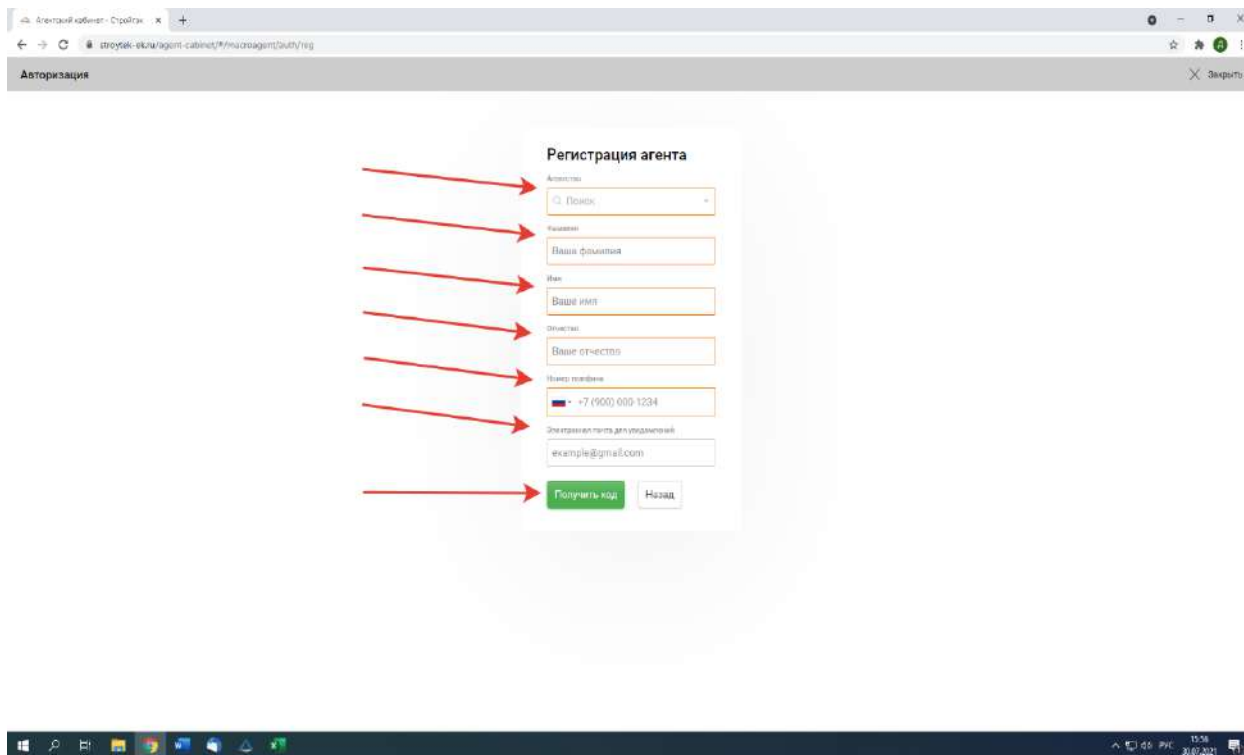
Агентский кабинет - Стройтэк ×

stroytek-ek.ru/agent-cabinet/#/macroagent/auth/reg

Авторизация

Закрыть

Регистрация агента

Агентство

Поиск

Фамилия

Ваша фамилия

Имя

Ваше имя

Отчество

Ваше отчество

Номер телефона

+7 (900) 000-1234

Электронная почта для уведомлений

example@gmail.com

Получить код

Назад

РУС 15:56 30.07.2021